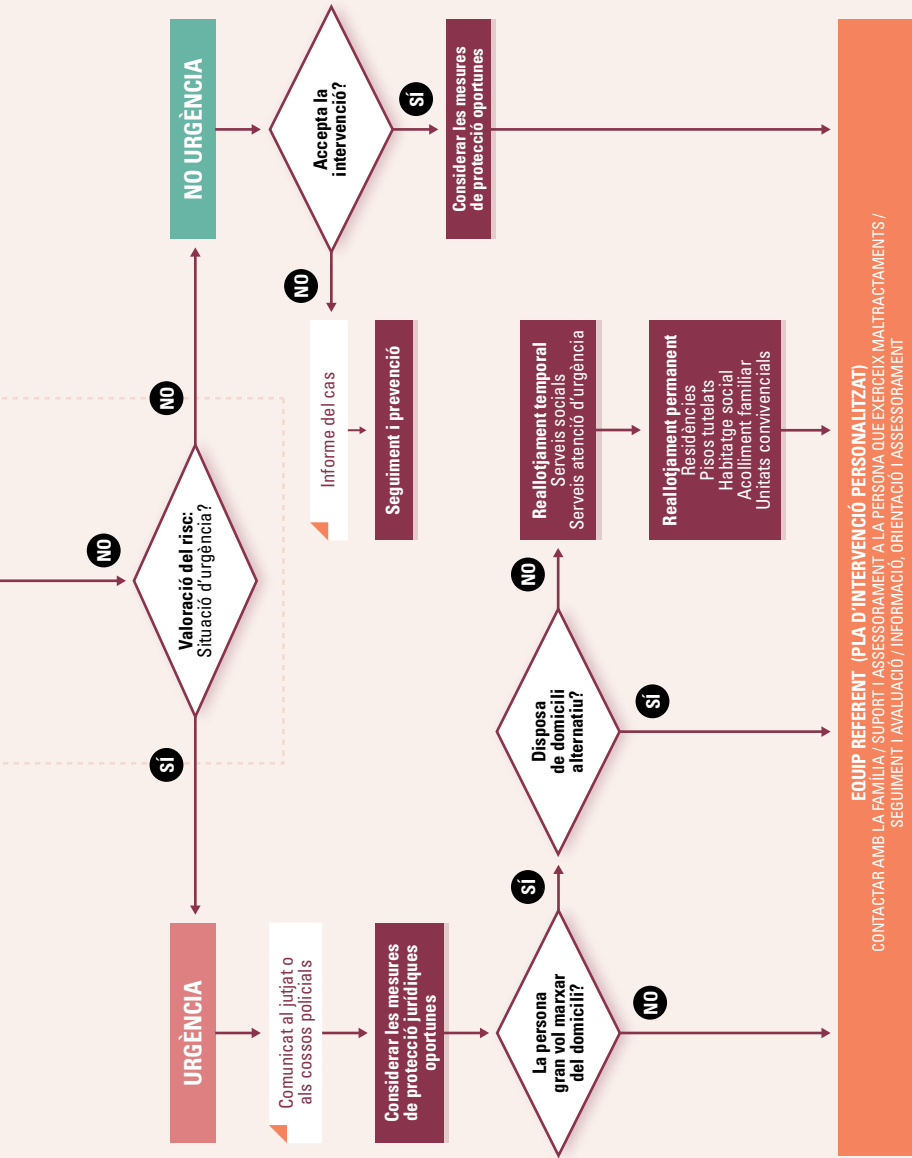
NO URGÈNCIA

Accepta la intervenció?

SÍ

Considerar les mesures de protecció oportunes

NO

Informe del cas

Seguiment i prevenció

NO

Valoració del risc: Situació d'urgència?

NO

SÍ

Reallotjament temporal
Serveis socials
Serveis atenció d'urgència

Reallotjament permanent
Residències
Pisos tutelats
Habitatge social
Acolliment familiar
Unitats convivencials

NO

Disposa de domicili alternatiu?

SÍ

SÍ

URGÈNCIA

Comunicat al jutjat o als cossos policials

Considerar les mesures de protecció jurídiques oportunes

La persona gran vol marxar del domicili?

NO

EQUIP REFERENT (PLA D'INTERVENCIÓ PERSONALITZAT)
CONTACTAR AMB LA FAMÍLIA / SUPORT I ASSESSORAMENT A LA PERSONA QUE EXERCEIX MALTRACTAMENTS / SEGUIMENT I AVALUACIÓ / INFORMACIÓ, ORIENTACIÓ I ASSESSORAMENT